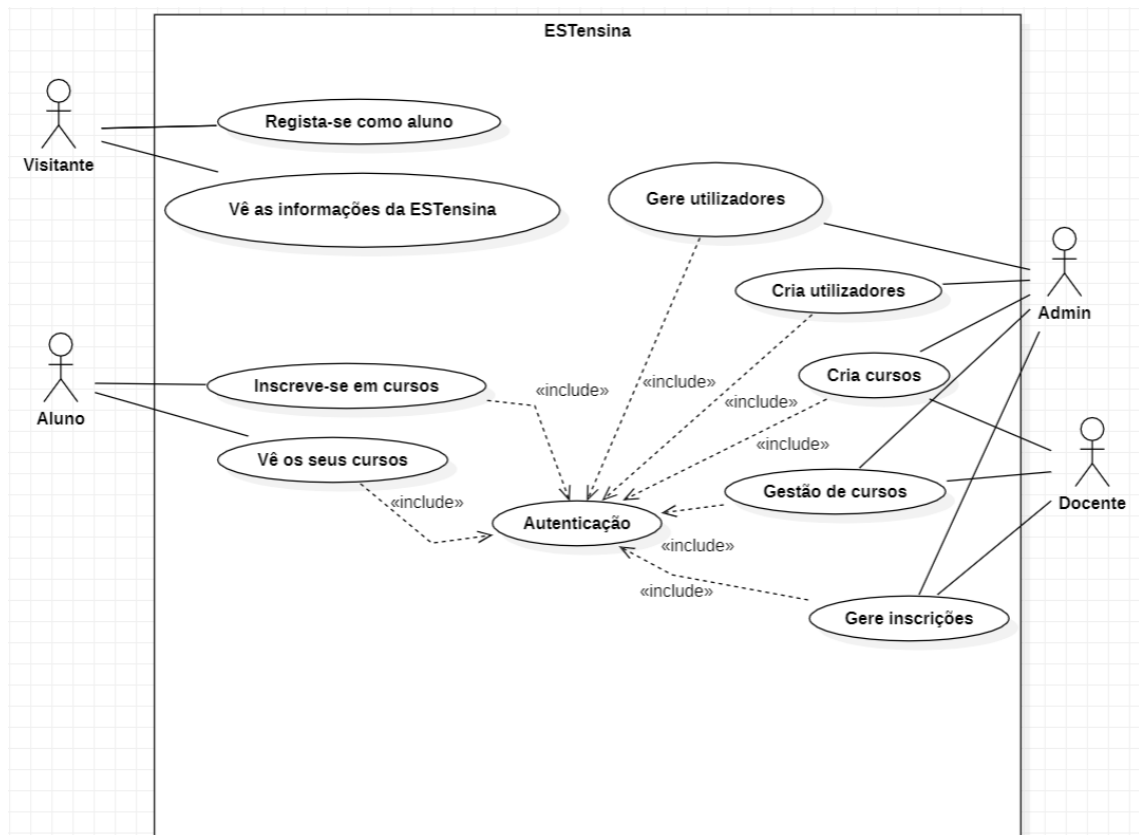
ESTensina

Visitante

Registra-se como aluno

Vê as informações da ESTensina

Gere utilizadores

Cria utilizadores

Admin

Aluno

Inscreve-se em cursos

«include»

«include»

Cria cursos

«include»

«include»

Docente

Vê os seus cursos

«include»

Gestão de cursos

Autenticação

«include»

«include»

Gere inscrições